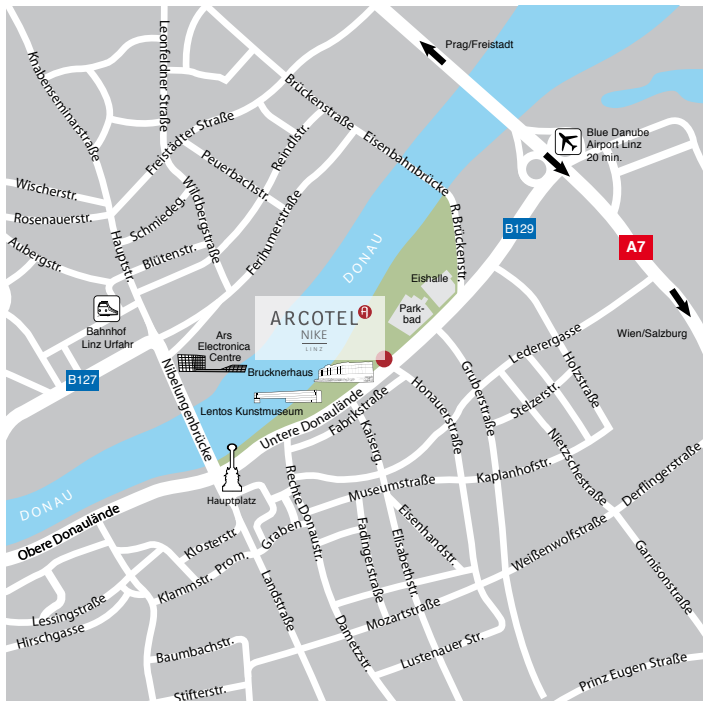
Prag/Freistadt

Blue Danube
Airport Linz
20 min.

Knabenseminarstraße
Leonfeldner Straße
Brückenstraße
Eisenbahnbrücke
Freistädter Straße
Reindlstr.
Peuerbachstr.
Wischerstr.
Rosenauerstr.
Schmiedeg.
Wildbergstraße
Ferihumerstraße
Hauptstr.
Aubergstr.
Blütenstr.
DONAU
R. Brückenstr.
B129
A7
Eishalle
Park-bad
ARCOTEL
NIKE
LINZ
Bahnhof
Linz Urfahr
Ars
Electronica
Centre
Brucknerhaus
Wien/Salzburg
Ledergasse
Holzstraße
B127
Nibelungenbrücke
Lentos Kunstmuseum
Untere Donaulände
Fabrikstraße
Honauerstraße
Gruberstraße
Stelzerstr.
Nietzschestraße
Kaiserg.
Kaplanhofstr.
Derflingerstraße
Hauptplatz
DONAU
Obere Donaulände
Museumstraße
Klosterstr.
Rechte Donaustr.
Graben
Eisenhandstr.
Weißenwolfstraße
Garnisonstraße
Klammstr.
Prom.
Fadingerstraße
Elisabethstr.
Lessingstraße
Hirschgasse
Landstraße
Mozartstraße
Dametzstr.
Lustenauer Str.
Baumbachstr.
Prinz Eugen Straße
Stifterstr.